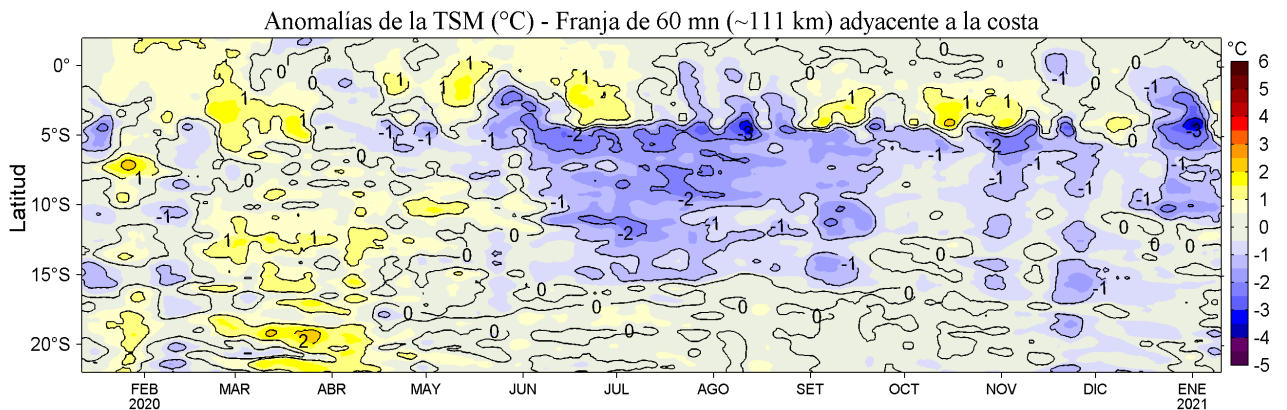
Anomalías de la TSM (°C) - Franja de 60 mn (~111 km) adyacente a la costa

Latitud

0°
5°S
10°S
15°S
20°S

FEB 2020
MAR
ABR
MAY
JUN
JUL
AGO
SET
OCT
NOV
DIC
ENE 2021

°C
6
5
4
3
2
1
0
-1
-2
-3
-4
-5

0
1
-1
-2
-3
2